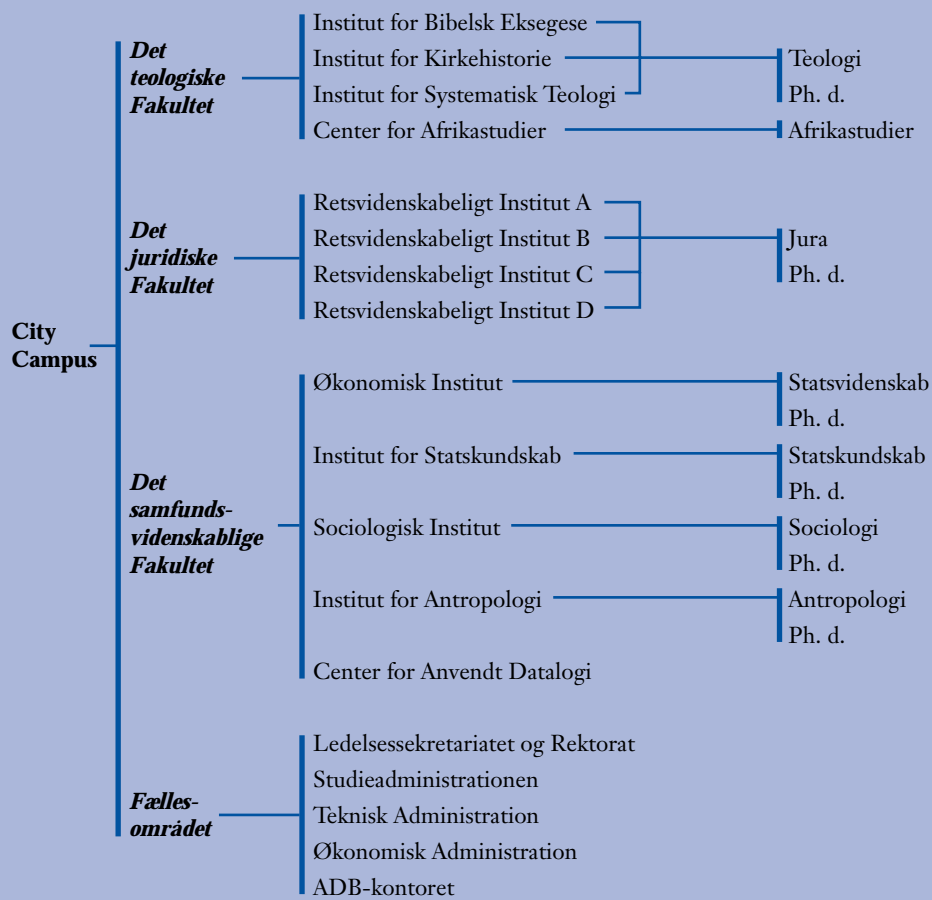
City Campus

Det teologiske Fakultet

Institut for Bibelsk Eksegese
Institut for Kirkehistorie
Institut for Systematisk Teologi
Center for Afrikastudier

Teologi
Ph. d.
Afrikastudier

Det juridiske Fakultet

Retsvidenskabeligt Institut A
Retsvidenskabeligt Institut B
Retsvidenskabeligt Institut C
Retsvidenskabeligt Institut D

Jura
Ph. d.

Det samfunds-videnskablige Fakultet

Økonomisk Institut
Institut for Statskundskab
Sociologisk Institut
Institut for Antropologi
Center for Anvendt Datalogi

Statsvidenskab
Ph. d.
Statskundskab
Ph. d.
Sociologi
Ph. d.
Antropologi
Ph. d.

Fælles-området

Ledelsessekretariatet og Rektorat
Studieadministrationen
Teknisk Administration
Økonomisk Administration
ADB-kontoret